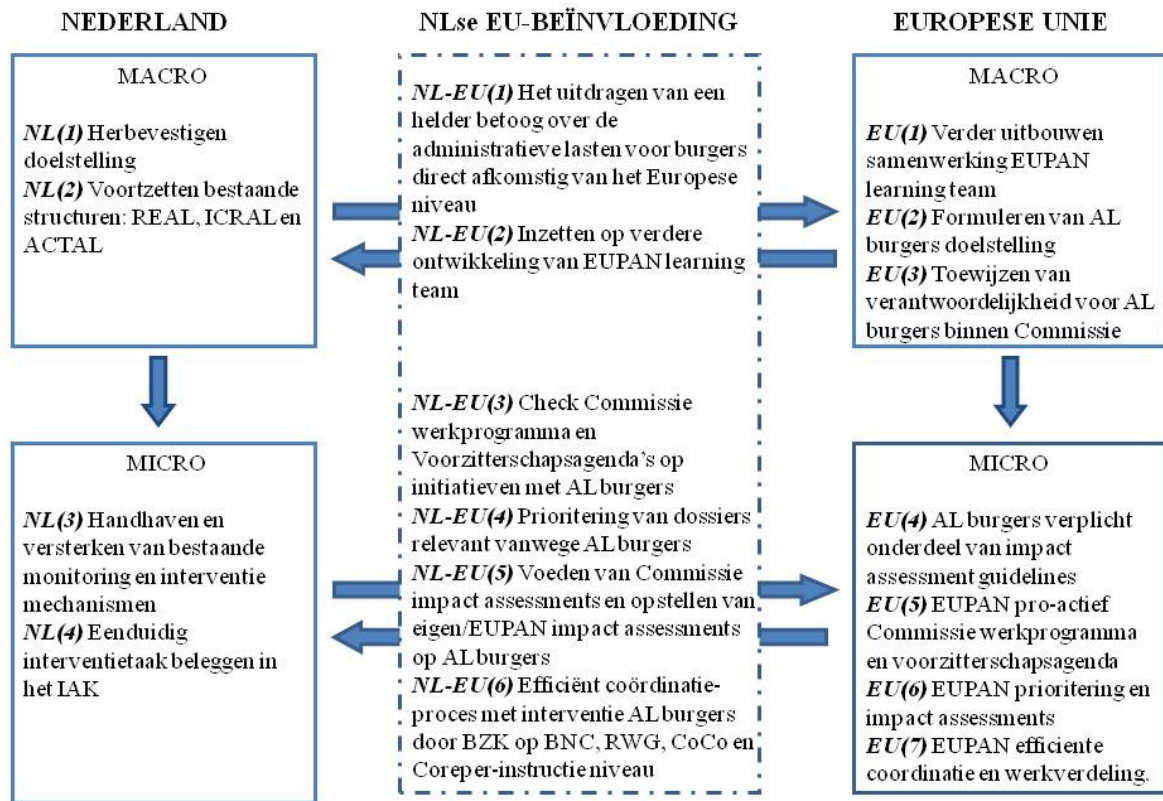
NEDERLAND

MACRO

*NL(1)* Herbevestigen doelstelling
*NL(2)* Voortzetten bestaande structuren: REAL, ICRAL en ACTAL

MICRO

*NL(3)* Handhaven en versterken van bestaande monitoring en interventie mechanismen
*NL(4)* Eenduidig interventietaak beleggen in het IAK

NLse EU-BEÏNVLOEDING

*NL-EU(1)* Het uitdragen van een helder betoog over de administratieve lasten voor burgers direct afkomstig van het Europese niveau
*NL-EU(2)* Inzetten op verdere ontwikkeling van EUPAN learning team

*NL-EU(3)* Check Commissie werkprogramma en Voorzitterschapsagenda's op initiatieven met AL burgers
*NL-EU(4)* Prioritering van dossiers relevant vanwege AL burgers
*NL-EU(5)* Voeden van Commissie impact assessments en opstellen van eigen/EUPAN impact assessments op AL burgers
*NL-EU(6)* Efficiënt coördinatieproces met interventie AL burgers door BZK op BNC, RWG, CoCo en Coreper-instructieniveau

EUROPESE UNIE

MACRO

*EU(1)* Verder uitbouwen samenwerking EUPAN learning team
*EU(2)* Formuleren van AL burgers doelstelling
*EU(3)* Toewijzen van verantwoordelijkheid voor AL burgers binnen Commissie

MICRO

*EU(4)* AL burgers verplicht onderdeel van impact assessment guidelines
*EU(5)* EUPAN pro-actief Commissie werkprogramma en voorzitterschapsagenda
*EU(6)* EUPAN prioritering en impact assessments
*EU(7)* EUPAN efficiente coordinatie en werkverdeling.